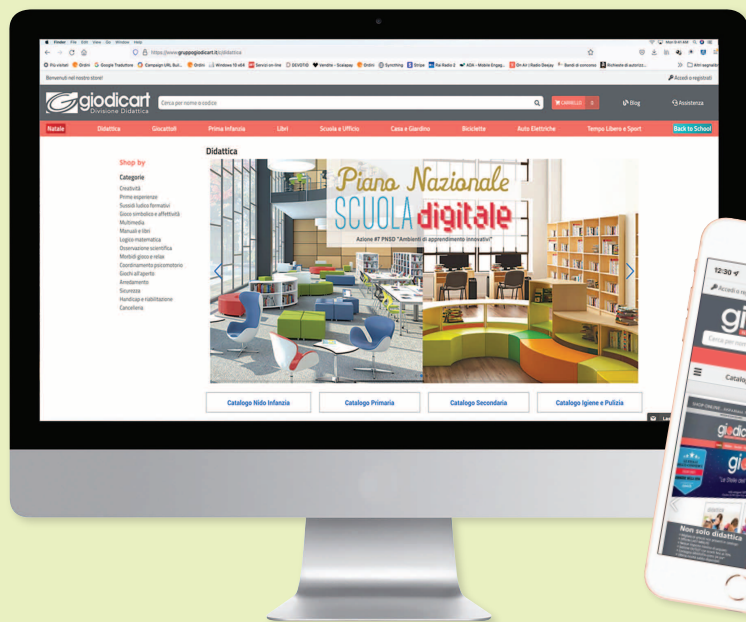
Finder File Edit View Go Window Help

https://www.gruppogiodicart.it/didattica

Benvenuti nel nostro store!

Accedi o registrati

giodicart
Divisione Didattica

Cerca per nome o codice

CARRELLO 0

Blog

Assistenza

Natale Didattica Giocattoli Prima Infanzia Libri Scuola e Ufficio Casa e Giardino Biciclette Auto Elettriche Tempo Libero e Sport Back to School

Shop by

Categorie

Creatività
Prime esperienze
Sussidi ludico formativi
Gioco simbolico e affettività
Multimedia
Manuali e libri
Logico matematica
Osservazione scientifica
Morbidi gioco e relax
Coordinamento psicomotorio
Giochi all'aperto
Arredamento
Sicurezza
Handicap e riabilitazione
Cancelleria

Didattica

Piano Nazionale
SCUOLA digitale
Azione #7 PNSD "Ambienti di apprendimento innovativi"

Catalogo Nido Infanzia

Catalogo Primaria

Catalogo Secondaria

Catalogo Igiene e Pulizia

12:30

Accedi o re

gi

Cerca per nom

Catalo

Non solo didattica